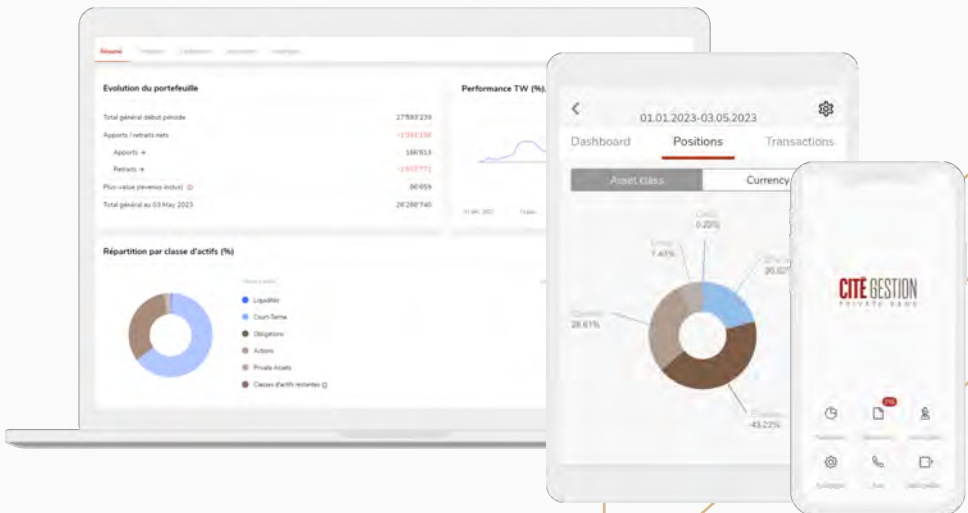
Résumé

Evolution du portefeuille

| | |
|---|---|
| Total général début période | 27'593'239 |
| Apports / retraits nets | -1'393'158 |
| Apports | 166'613 |
| Retraits | -1'557'771 |
| Plus-value (revenus inclus) | 86'659 |
| Total général au 03 May 2023 | 26'286'740 |

Performance TW (%)

Répartition par classe d'actifs (%)

Liquidités
Court-Terme
Obligations
Actions
Private Assets
Classes d'actifs restantes

01.01.2023-03.05.2023

Dashboard
Positions
Transactions

Asset class
Currency

0.20%
7.40%
20.62%
28.61%
43.22%

CITÉ GESTION
PRIVATE BANK